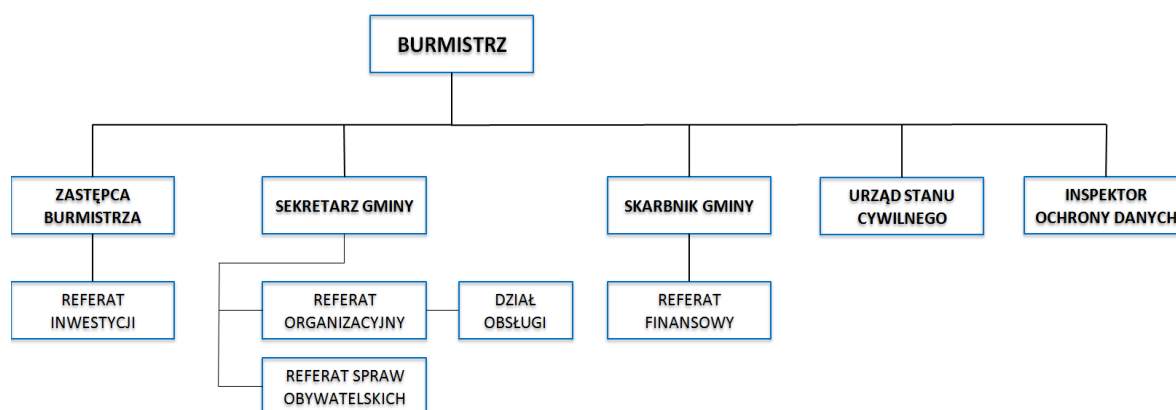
BURMISTRZ

ZASTĘPCA BURMISTRZA

SEKRETARZ GMINY

SKARBNIK GMINY

URZĄD STANU CYWILNEGO

INSPEKTOR OCHRONY DANYCH

REFERAT INWESTYCJI

REFERAT ORGANIZACYJNY

DZIAŁ OBSŁUGI

REFERAT FINANSOWY

REFERAT SPRAW OBYWATELSKICH